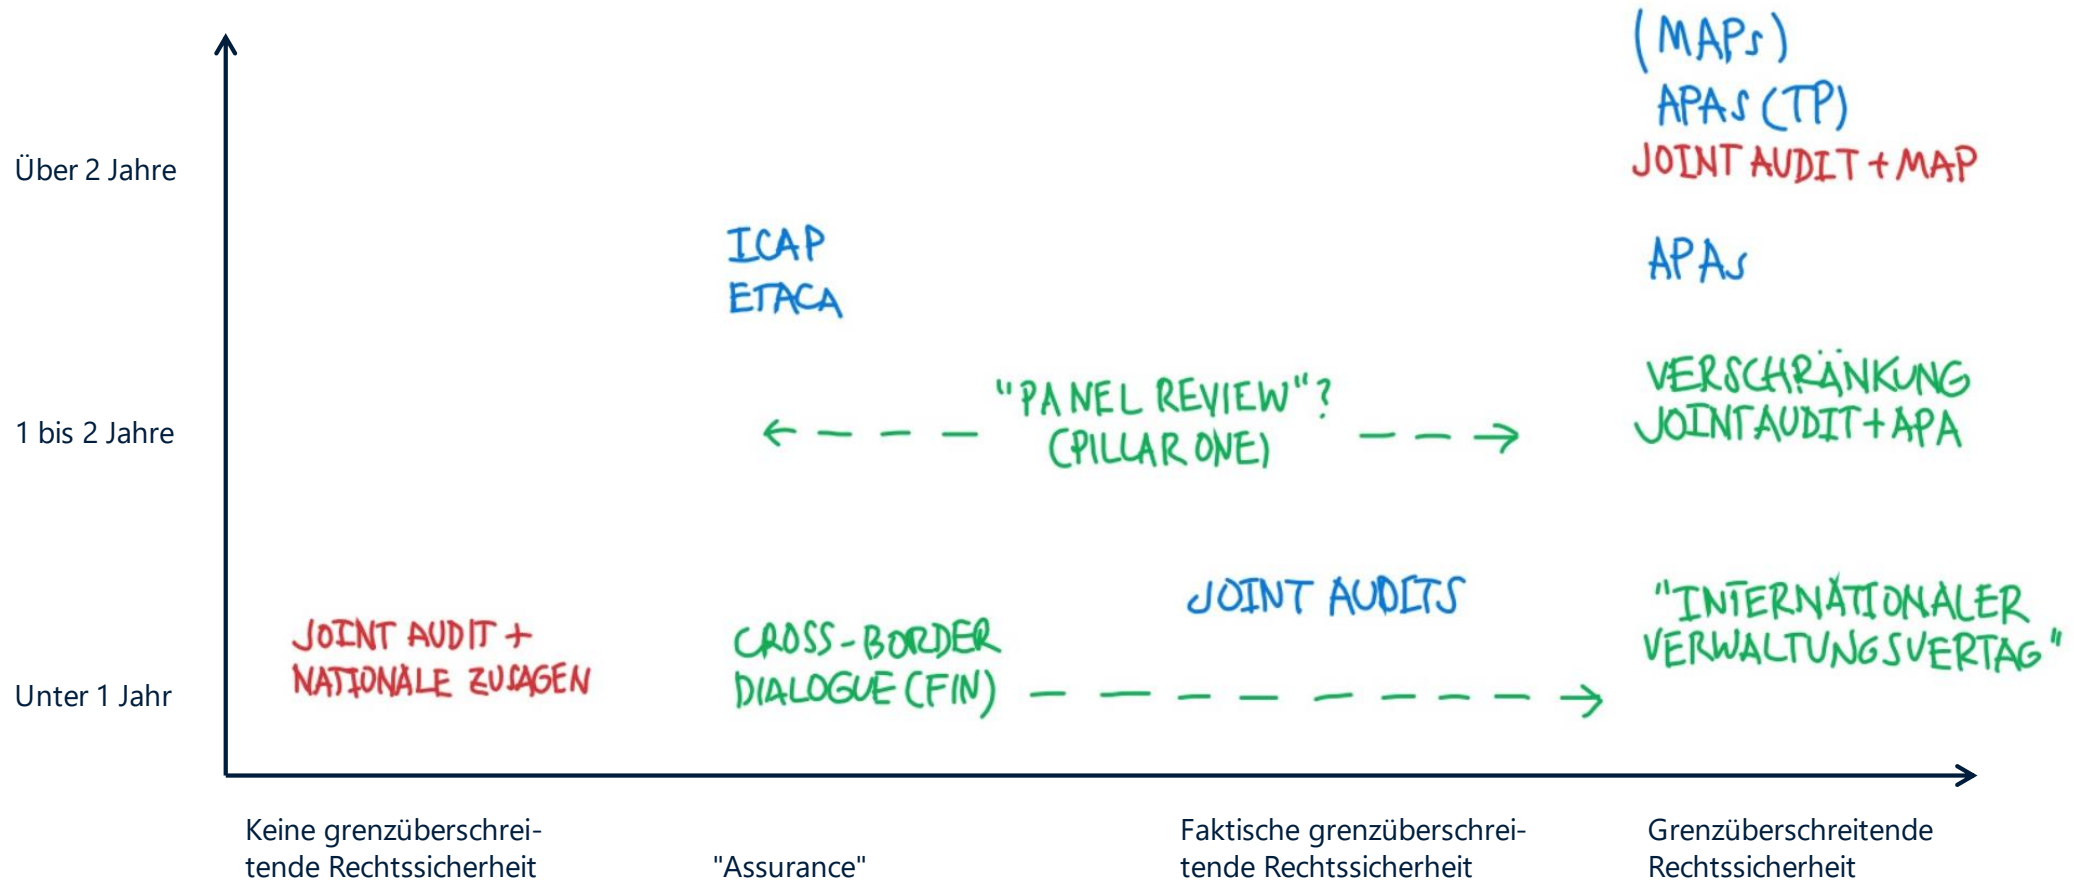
(MAPs)
APAs (TP)
JOINT AUDIT + MAP

Über 2 Jahre

ICAP
ETACA

APAs

"PANEL REVIEW"?
(PILLAR ONE)

VERSCHRÄNKUNG
JOINT AUDIT + APA

1 bis 2 Jahre

JOINT AUDITS

"INTERNATIONALER VERWALTUNGSVERTAG"

JOINT AUDIT + NATIONALE ZUSAGEN

CROSS-BORDER DIALOGUE (FIN)

Unter 1 Jahr

Keine grenzüberschreitende Rechtssicherheit

"Assurance"

Faktische grenzüberschreitende Rechtssicherheit

Grenzüberschreitende Rechtssicherheit